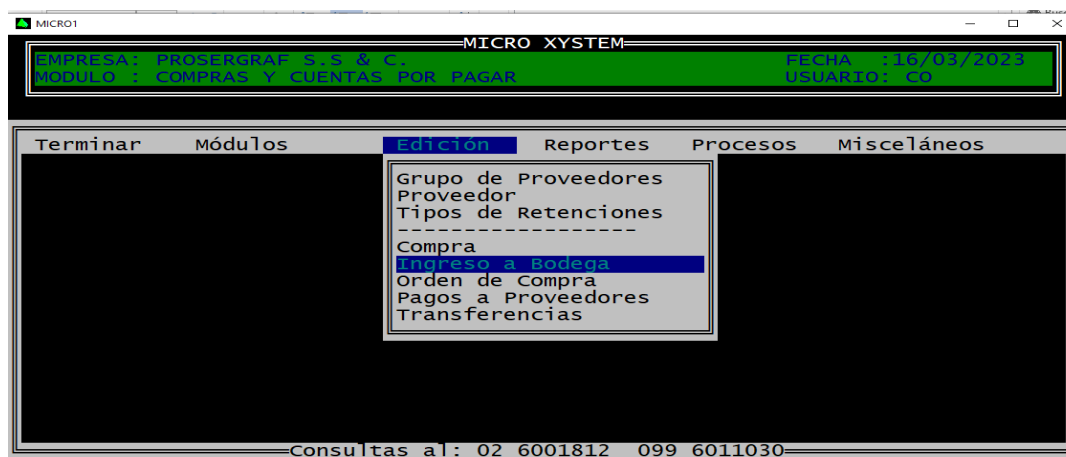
MICRO1

MICRO XYSTEM

EMPRESA: PROSERGRAF S.S & C.
MODULO : COMPRAS Y CUENTAS POR PAGAR

FECHA :16/03/2023
USUARIO: CO

Terminar Módulos Edición Reportes Procesos Misceláneos

Grupo de Proveedores
Proveedor
Tipos de Retenciones
------------------
Compra
Ingreso a Bodega
Orden de Compra
Pagos a Proveedores
Transferencias

Consultas al: 02 6001812 099 6011030